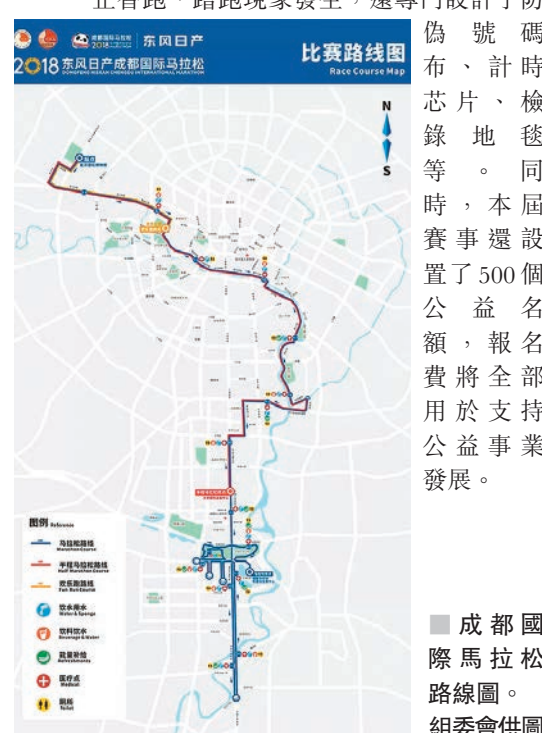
止替跑、蹭跑現象發生，還專門設計了防

东风日产

2018 东风日产成都国际马拉松

DONGFENG NISSAN CHENGDU INTERNATIONAL MARATHON

比赛路线图

Race Course Map

N

S

图例 Reference

马拉松路线 Marathon Course

半程马拉松路线 Half Marathon Course

欢乐跑路线 Fun Run Course

饮水用水 Water & Sponge

饮料饮水 Beverage & Water

能量补给 Refreshments

医疗点 Medical

厕所 Toilet

偽號碼布、計時芯片、檢錄地毯等。同時，本屆賽事還設置了500個公益名額，報名費將全部用於支持公益事業發展。

■成都國際馬拉松路線圖。

組委會供圖